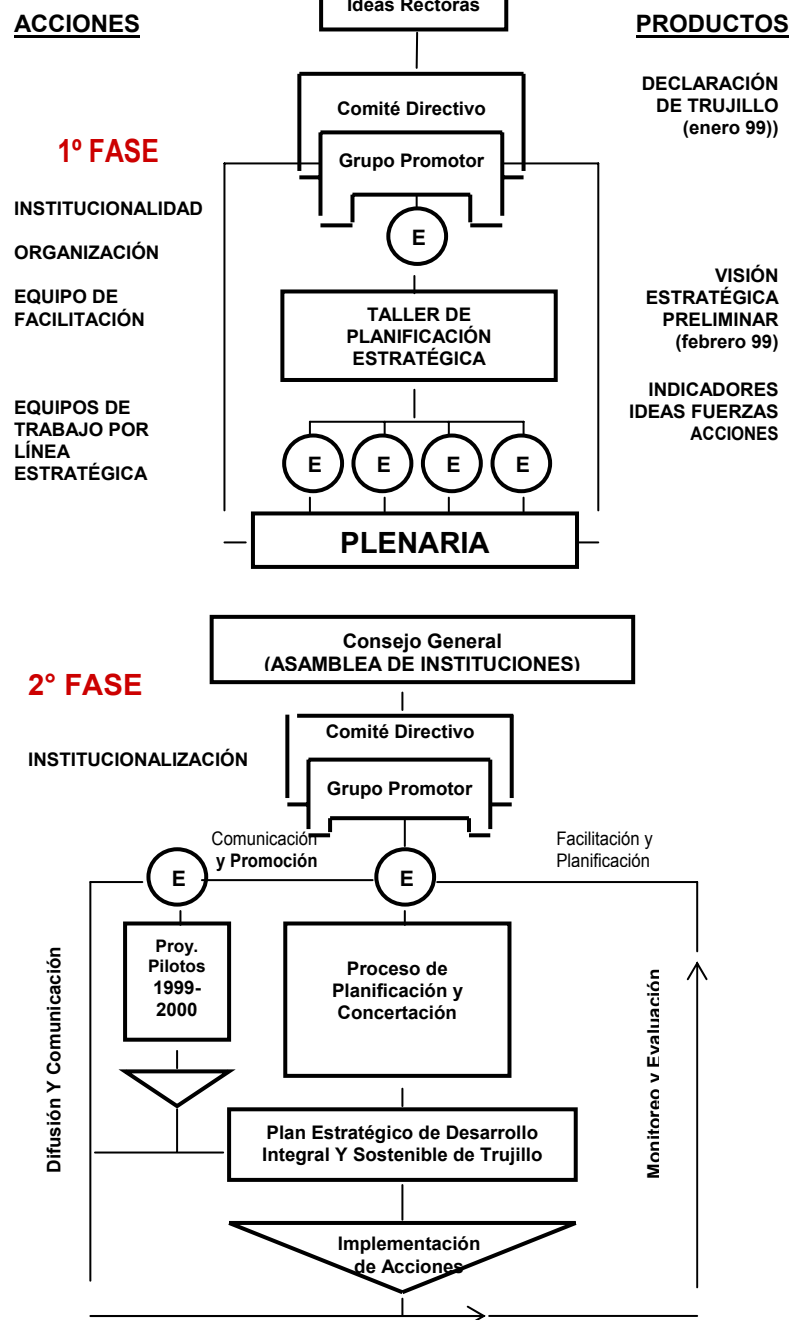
ACCIONES

Ideas Rectoras

PRODUCTOS

DECLARACIÓN DE TRUJILLO (enero 99))

Comité Directivo

1º FASE

Grupo Promotor

INSTITUCIONALIDAD

E

ORGANIZACIÓN

EQUIPO DE FACILITACIÓN

TALLER DE PLANIFICACIÓN ESTRATÉGICA

VISIÓN ESTRATÉGICA PRELIMINAR (febrero 99)

INDICADORES IDEAS FUERZAS ACCIONES

EQUIPOS DE TRABAJO POR LÍNEA ESTRATÉGICA

E E E E

PLENARIA

Consejo General (ASAMBLEA DE INSTITUCIONES)

2° FASE

Comité Directivo

INSTITUCIONALIZACIÓN

Grupo Promotor

Comunicación y Promoción

Facilitación y Planificación

E

E

Difusión Y Comunicación

Proy. Pilotos 1999-2000

Proceso de Planificación y Concertación

Monitoreo y Evaluación

Plan Estratégico de Desarrollo Integral Y Sostenible de Trujillo

Implementación de Acciones